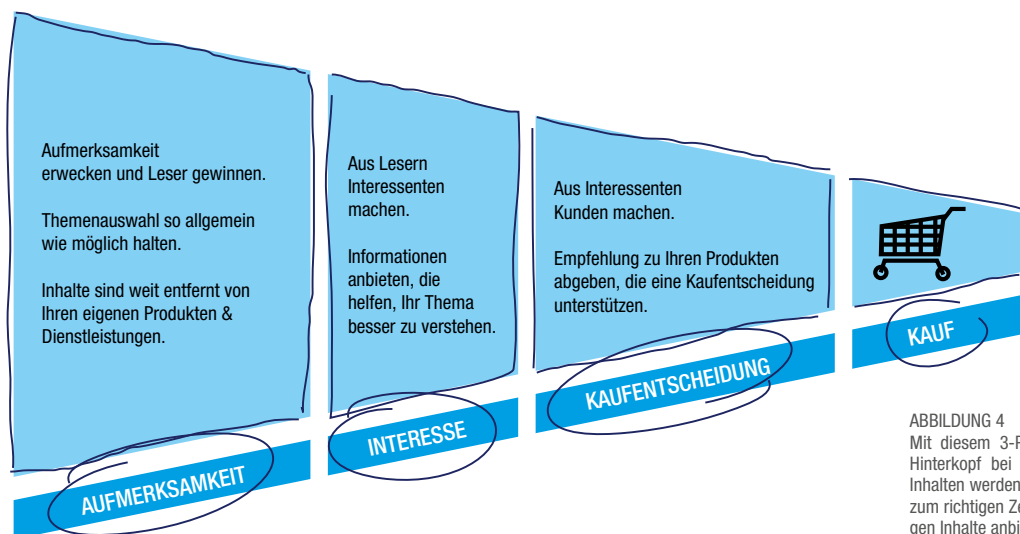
Aufmerksamkeit erwecken und Leser gewinnen.

Themenauswahl so allgemein wie möglich halten.

Inhalte sind weit entfernt von Ihren eigenen Produkten & Dienstleistungen.

AUFMERKSAMKEIT

Aus Lesern Interessenten machen.

Informationen anbieten, die helfen, Ihr Thema besser zu verstehen.

INTERESSE

Aus Interessenten Kunden machen.

Empfehlung zu Ihren Produkten abgeben, die eine Kaufentscheidung unterstützen.

KAUFENTSCHEIDUNG

KAUF

ABBILDUNG 4
Mit diesem 3-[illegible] Hinterkopf bei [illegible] Inhalten werden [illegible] zum richtigen Ze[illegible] gen Inhalte anbi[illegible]